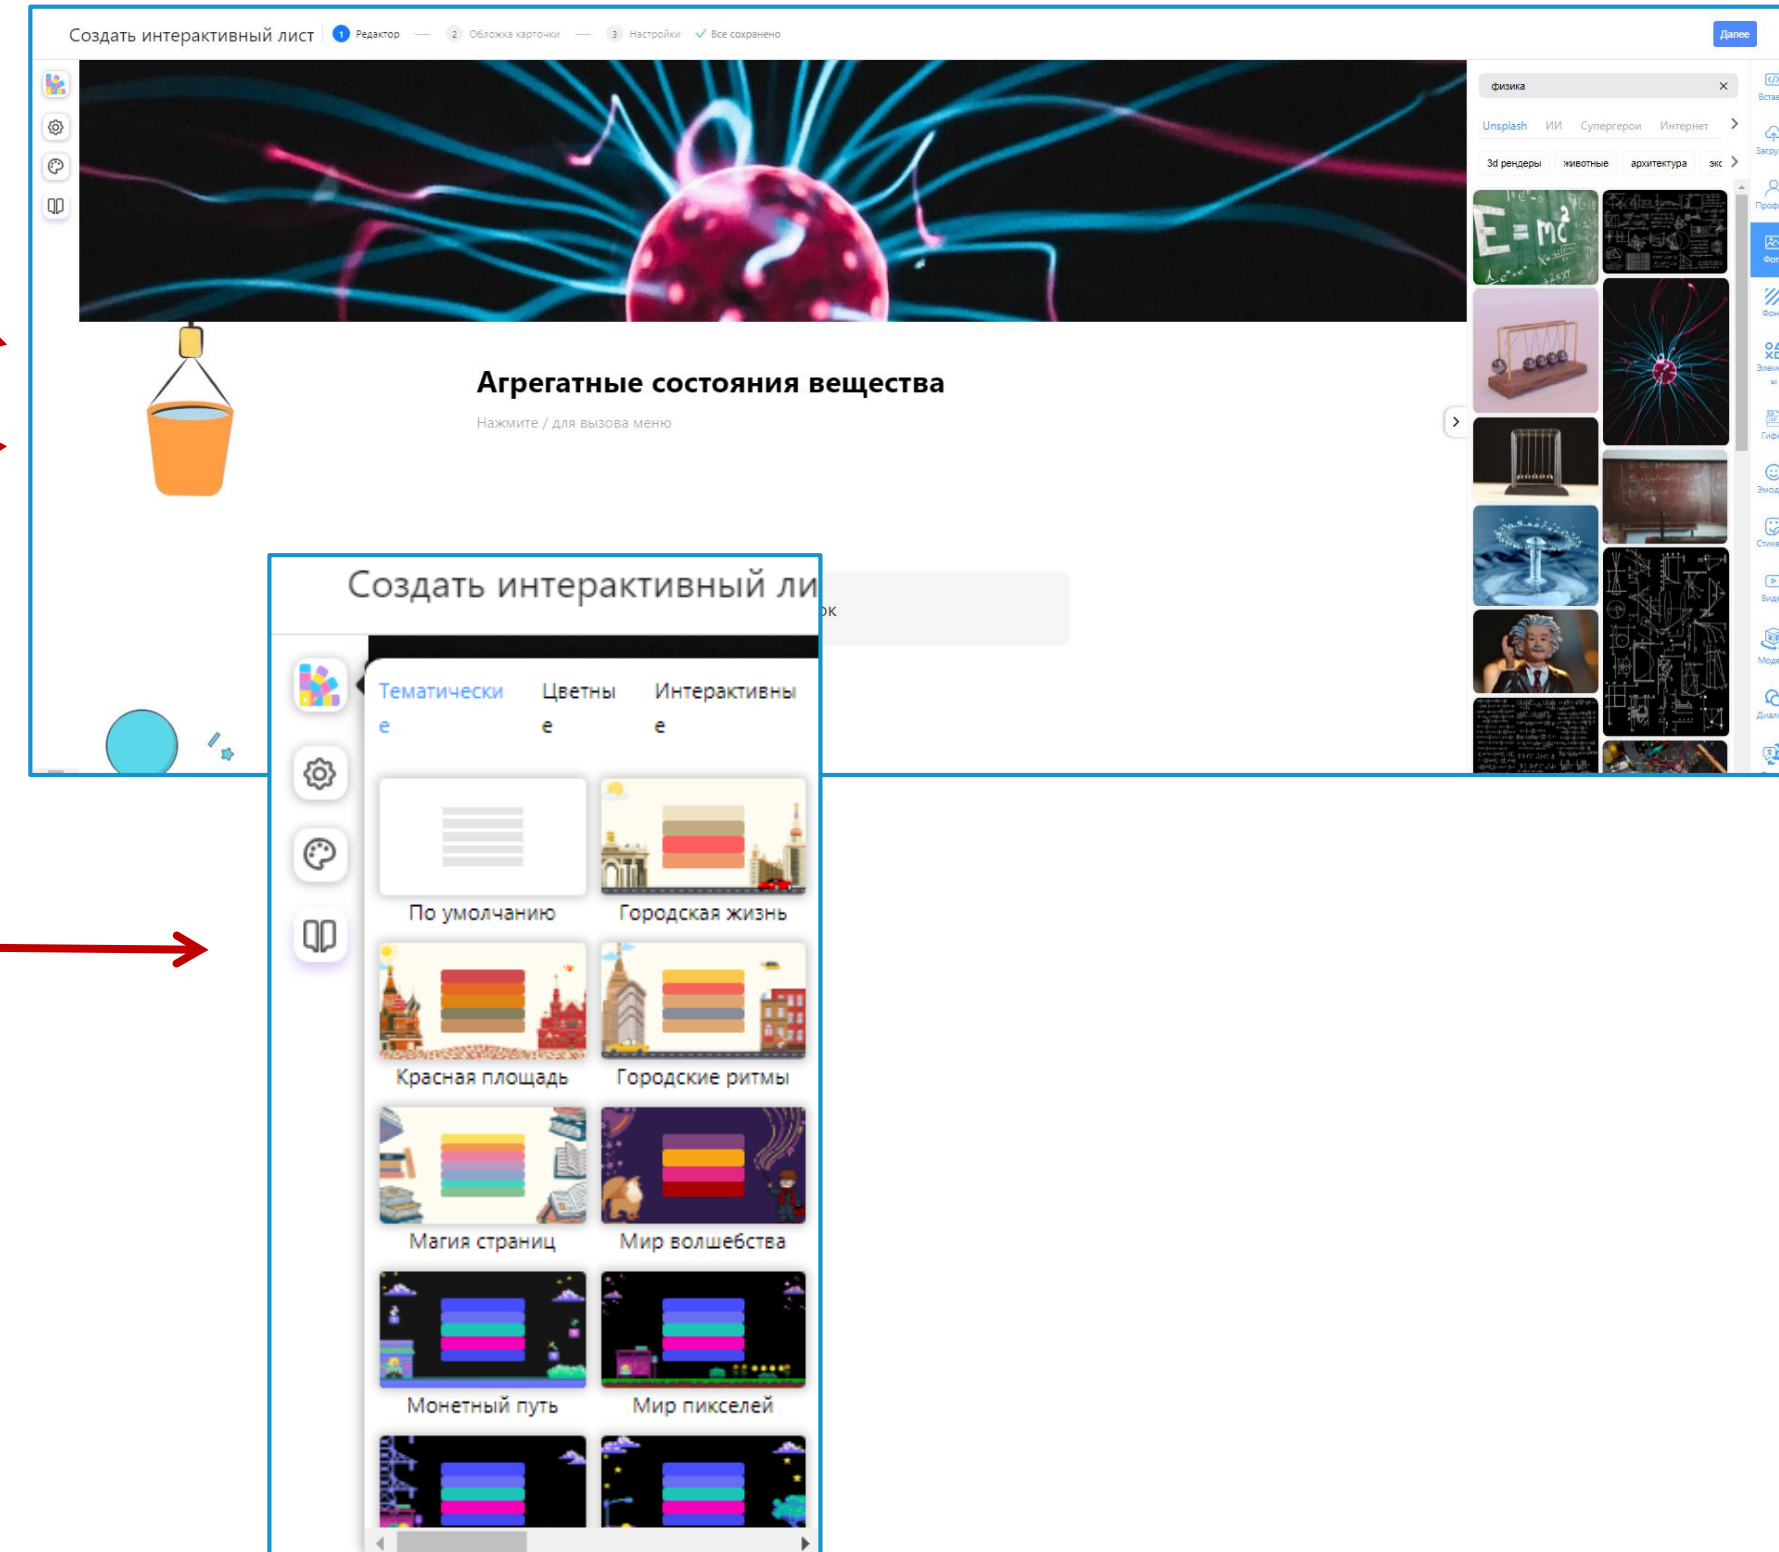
Создать интерактивный лист
1 Редактор — 2 Обложка карточки — 3 Настройки ✓ Все сохранено
Далее

физика
Unsplash ИИ Супергерои Интернет
3d рендеры животные архитектура экс

Агрегатные состояния вещества
Нажмите / для вызова меню

Создать интерактивный ли
ок

Тематические Цветные Интерактивные

По умолчанию
Городская жизнь
Красная площадь
Городские ритмы
Магия страниц
Мир волшебства
Монетный путь
Мир пикселей